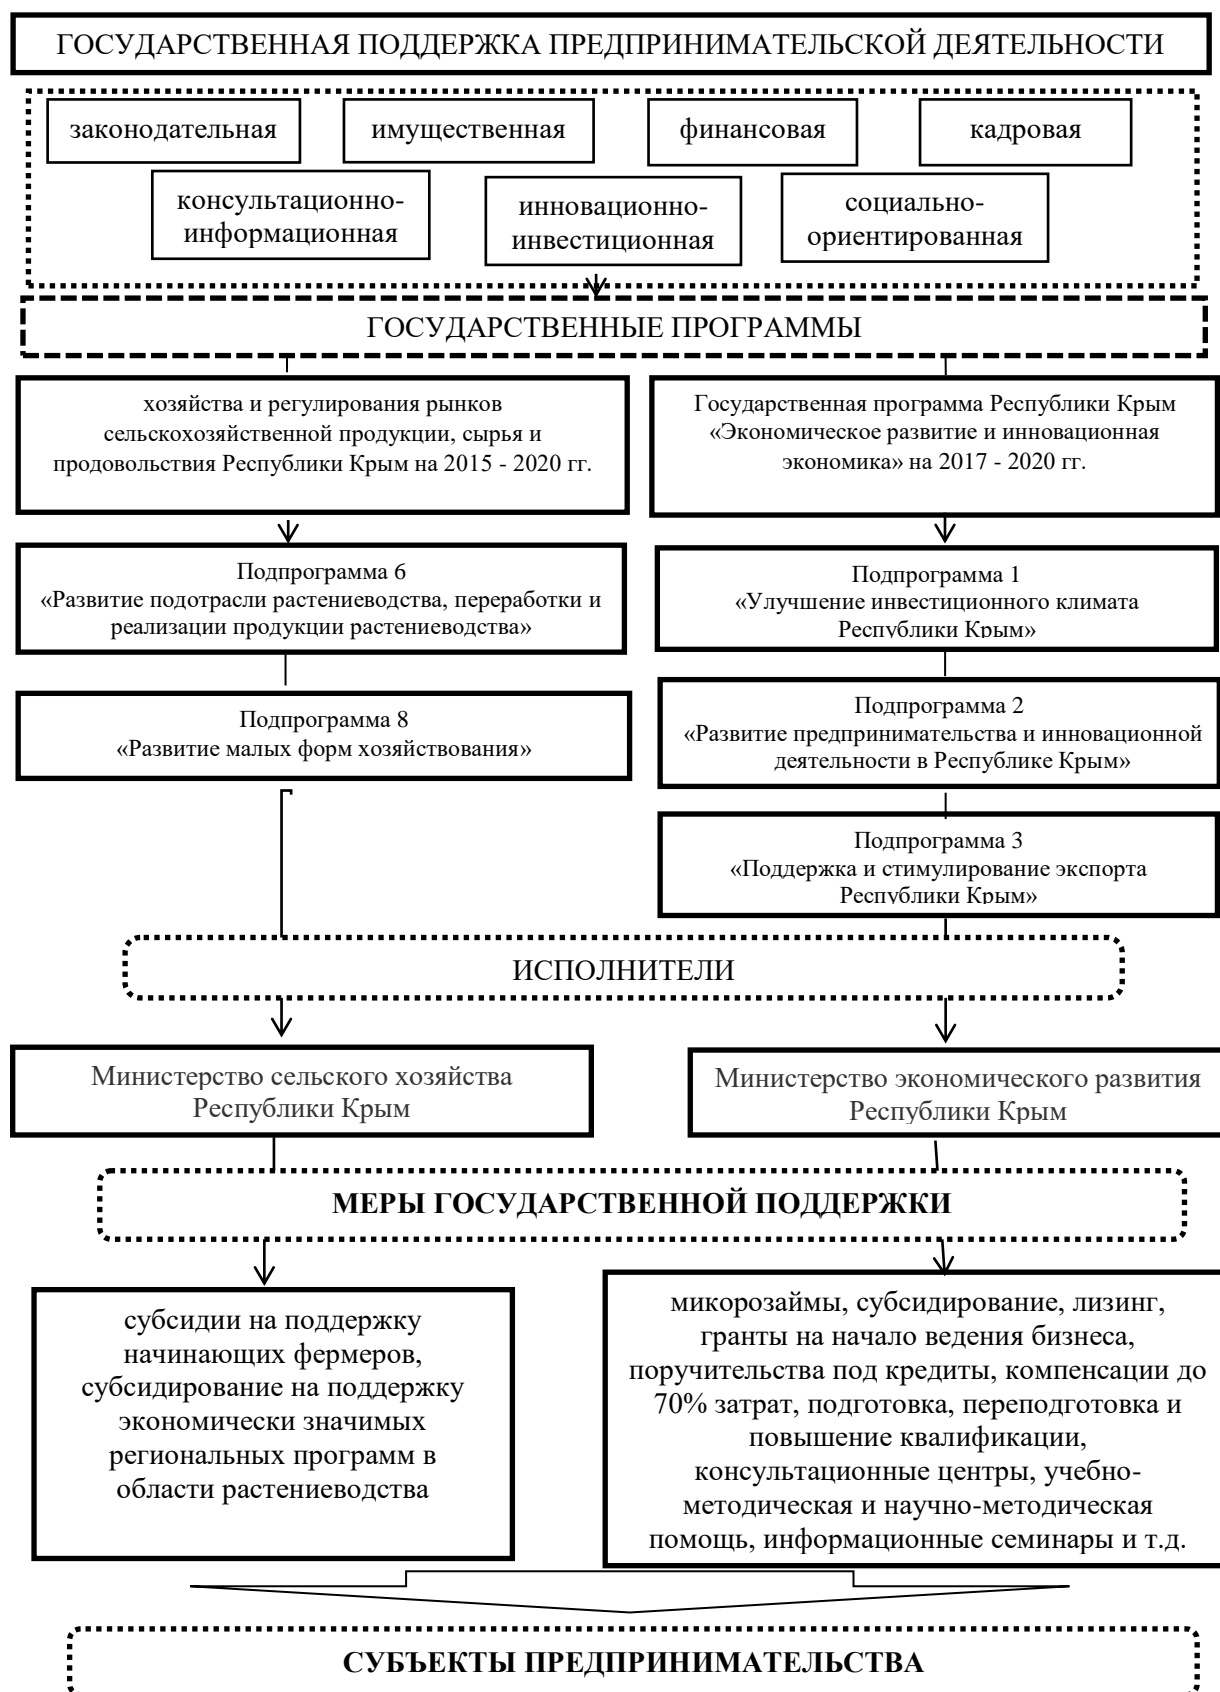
ГОСУДАРСТВЕННАЯ ПОДДЕРЖКА ПРЕДПРИНИМАТЕЛЬСКОЙ ДЕЯТЕЛЬНОСТИ

законодательная

имущественная

финансовая

кадровая

консультационно-информационная

инновационно-инвестиционная

социально-ориентированная

ГОСУДАРСТВЕННЫЕ ПРОГРАММЫ

хозяйства и регулирования рынков сельскохозяйственной продукции, сырья и продовольствия Республики Крым на 2015 - 2020 гг.

Государственная программа Республики Крым «Экономическое развитие и инновационная экономика» на 2017 - 2020 гг.

Подпрограмма 6
«Развитие подотрасли растениеводства, переработки и реализации продукции растениеводства»

Подпрограмма 8
«Развитие малых форм хозяйствования»

Подпрограмма 1
«Улучшение инвестиционного климата Республики Крым»

Подпрограмма 2
«Развитие предпринимательства и инновационной деятельности в Республике Крым»

Подпрограмма 3
«Поддержка и стимулирование экспорта Республики Крым»

ИСПОЛНИТЕЛИ

Министерство сельского хозяйства Республики Крым

Министерство экономического развития Республики Крым

МЕРЫ ГОСУДАРСТВЕННОЙ ПОДДЕРЖКИ

субсидии на поддержку начинающих фермеров, субсидирование на поддержку экономически значимых региональных программ в области растениеводства

микорозаймы, субсидирование, лизинг, гранты на начало ведения бизнеса, поручительства под кредиты, компенсации до 70% затрат, подготовка, переподготовка и повышение квалификации, консультационные центры, учебно-методическая и научно-методическая помощь, информационные семинары и т.д.

СУБЪЕКТЫ ПРЕДПРИНИМАТЕЛЬСТВА